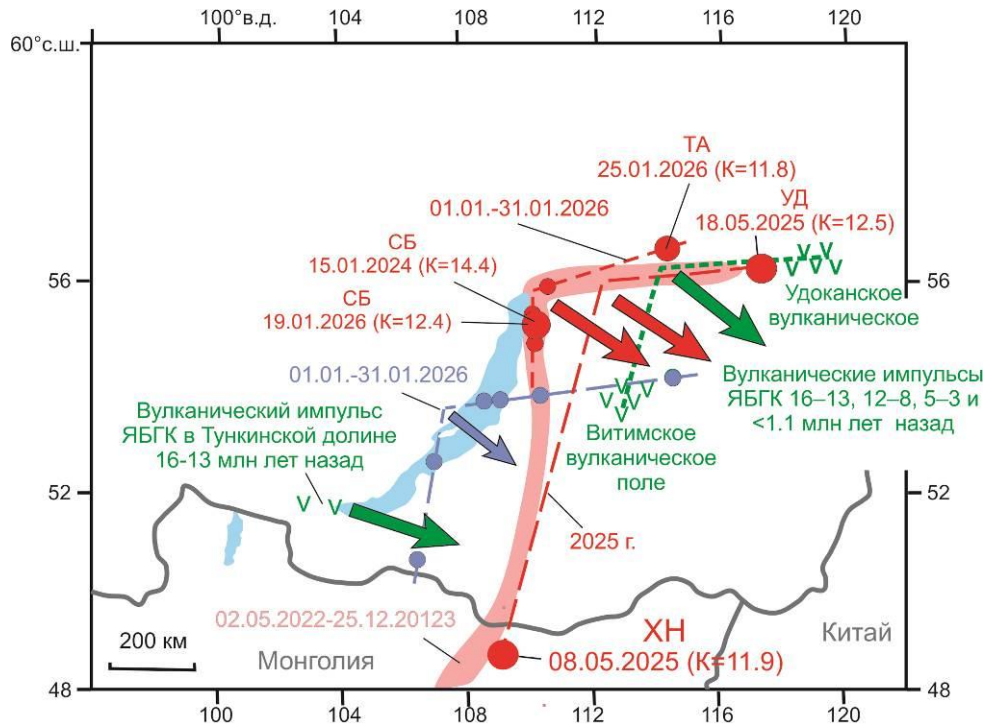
100°в.д. 104 108 112 116 120

60°с.ш.

56

52

48

ТА
25.01.2026 (К=11.8)

УД
18.05.2025 (К=12.5)

01.01.-31.01.2026

СБ
15.01.2024 (К=14.4)

СБ
19.01.2026 (К=12.4)

Удоканское вулканическое

01.01.-31.01.2026

Вулканические импульсы ЯБГК 16–13, 12–8, 5–3 и <1.1 млн лет назад

Вулканический импульс ЯБГК в Тункинской долине 16-13 млн лет назад

Витимское вулканическое поле

V V

V V V V V

V V V V

2025 г.

02.05.2022-25.12.20123

200 км

ХН

Монголия

08.05.2025 (К=11.9)

Китай

100 104 108 112 116 120

56

52

48